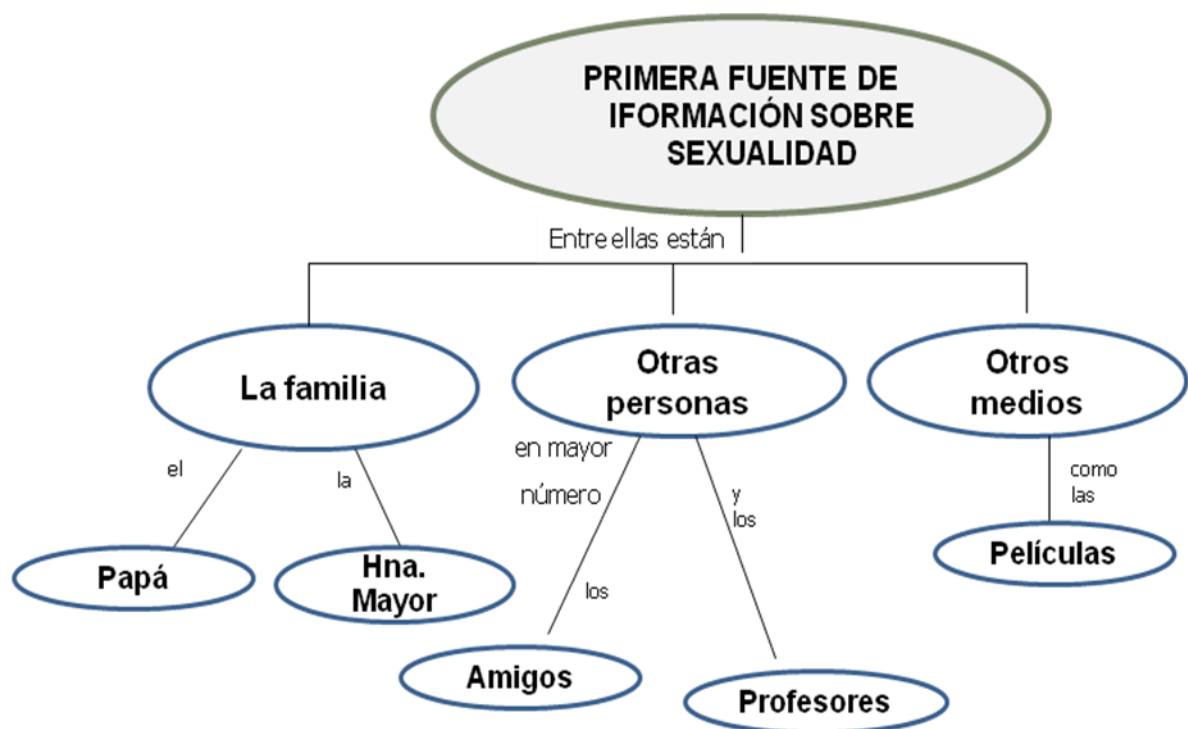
PRIMERA FUENTE DE IFORMACIÓN SOBRE SEXUALIDAD

Entre ellas están

La familia

Otras personas

Otros medios

el

la

en mayor número

y los

como las

Papá

Hna. Mayor

los

Películas

Amigos

Profesores